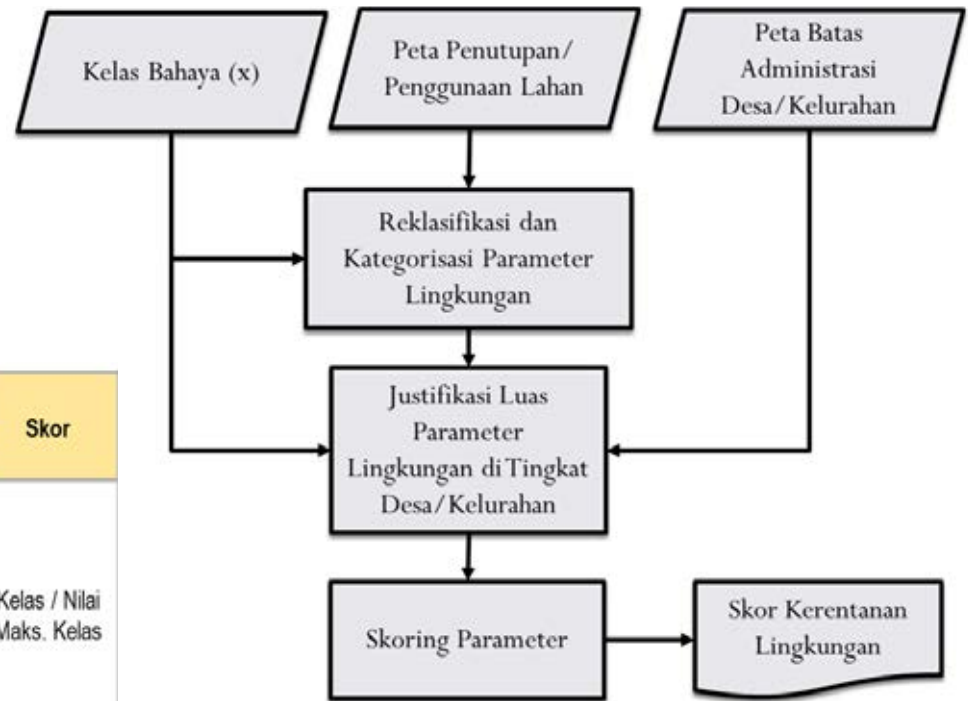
Kelas Bahaya (x)

Peta Penutupan/ Penggunaan Lahan

Peta Batas Administrasi Desa/Kelurahan

Reklasifikasi dan Kategorisasi Parameter Lingkungan

Justifikasi Luas Parameter Lingkungan di Tingkat Desa/Kelurahan

Skoring Parameter

Skor Kerentanan Lingkungan

Skor

Kelas / Nilai Maks. Kelas